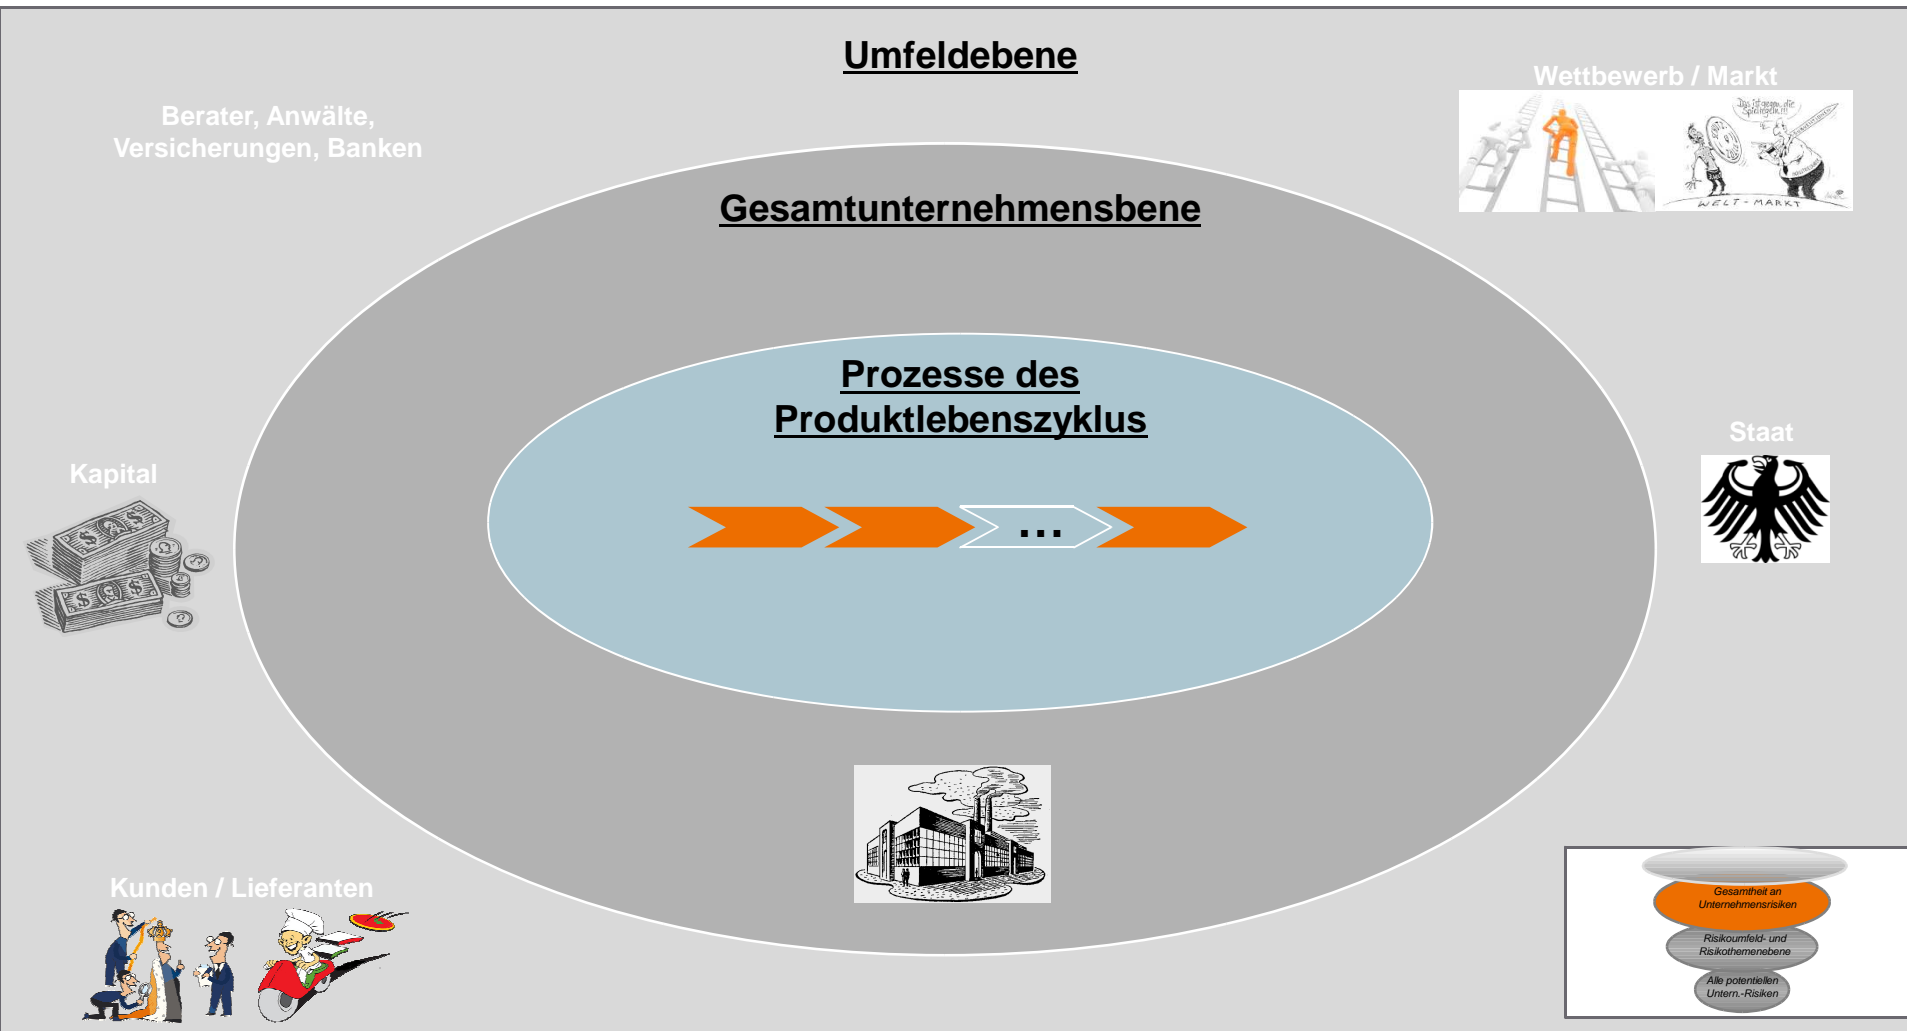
Umfeldebene

Berater, Anwälte, Versicherungen, Banken

Wettbewerb / Markt

Das ist gegen die Spielregeln!!!

WELT-MARKT

Gesamtunternehmensbene

Prozesse des Produktlebenszyklus

...

Kapital

Staat

Kunden / Lieferanten

Gesamtheit an Unternehmensrisiken

Risikoumfeld- und Risikothemenebene

Alle potentiellen Untern.-Risiken